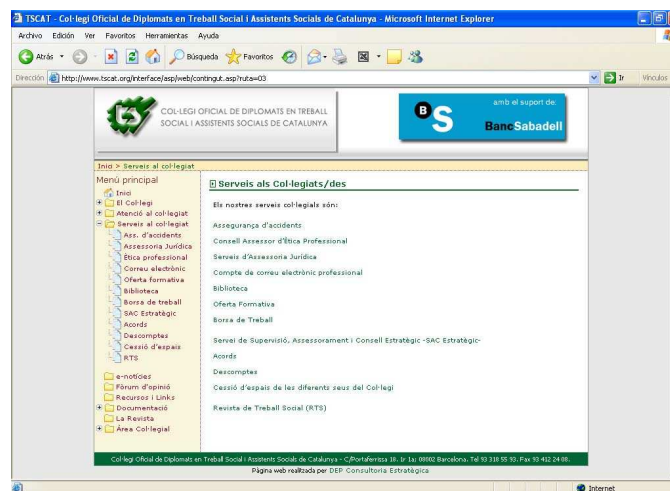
TSCAT - Col·legi Oficial de Diplomats en Treball Social i Assistents Socials de Catalunya - Microsoft Internet Explorer

Archivo Edición Ver Favoritos Herramientas Ayuda

Atrás Búsqueda Favoritos

Dirección http://www.tscat.org/interface/asp/web/contingut.asp?ruta=03 Ir Vínculos

COL·LEGI OFICIAL DE DIPLOMATS EN TREBALL SOCIAL I ASSISTENTS SOCIALS DE CATALUNYA

amb el suport de:
BancSabadell

Inici > Serveis al col·legiat

Menú principal
Inici
El Col·legi
Atenció al col·legiat
Serveis al col·legiat
Ass. d'accidents
Assessoria Jurídica
Ètica professional
Correu electrònic
Oferta formativa
Biblioteca
Borsa de treball
SAC Estratègic
Acords
Descomptes
Cessió d'espais
RTS
e-notícies
Fòrum d'opinió
Recursos i Links
Documentació
La Revista
Àrea Col·legial

Serveis als Col·legiats/des

Els nostres serveis col·legials són:

Assegurança d'accidents

Consell Assessor d'Ètica Professional

Serveis d'Assessoria Jurídica

Compte de correu electrònic professional

Biblioteca

Oferta Formativa

Borsa de Treball

Servei de Supervisió, Assessorament i Consell Estratègic -SAC Estratègic-

Acords

Descomptes

Cessió d'espais de les diferents seus del Col·legi

Revista de Treball Social (RTS)

Col·legi Oficial de Diplomats en Treball Social i Assistents Socials de Catalunya - C/Portaferrissa 18, 1r 1a; 08002 Barcelona. Tel 93 318 55 93. Fax 93 412 24 08.
Pàgina web realitzada per DEP Consultoria Estratègica

Internet